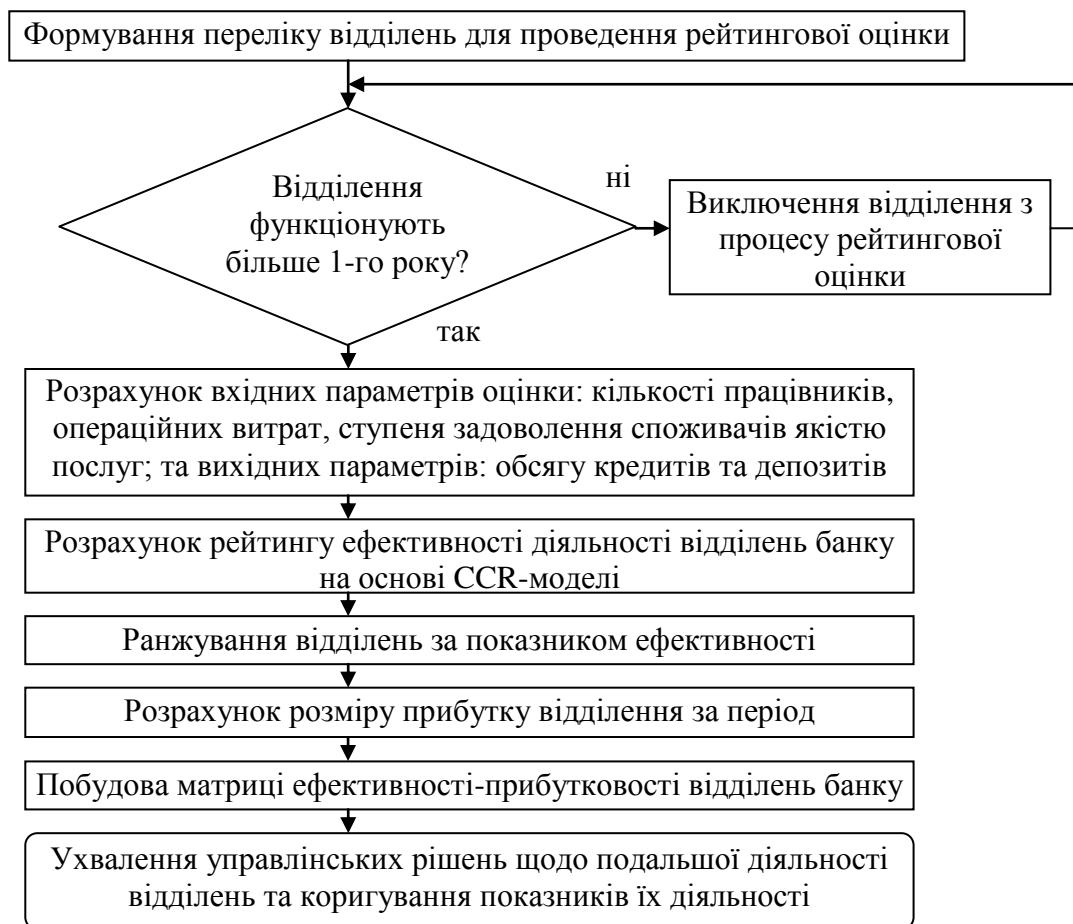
Формування переліку відділень для проведення рейтингової оцінки

Відділення функціонують більше 1-го року?

ні

Виключення відділення з процесу рейтингової оцінки

так

Розрахунок вхідних параметрів оцінки: кількості працівників, операційних витрат, ступеня задоволення споживачів якістю послуг; та вихідних параметрів: обсягу кредитів та депозитів

Розрахунок рейтингу ефективності діяльності відділень банку на основі CCR-моделі

Ранжування відділень за показником ефективності

Розрахунок розміру прибутку відділення за період

Побудова матриці ефективності-прибутковості відділень банку

Ухвалення управлінських рішень щодо подальшої діяльності відділень та коригування показників їх діяльності